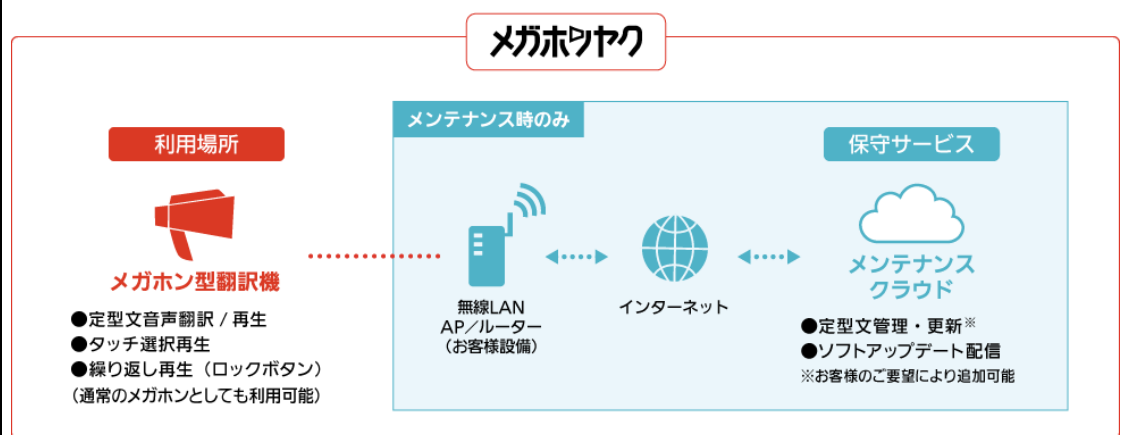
メガホンヤク

利用場所

メガホン型翻訳機

●定型文音声翻訳 / 再生
●タッチ選択再生
●繰り返し再生（ロックボタン）
（通常のメガホンとしても利用可能）

メンテナンス時のみ

無線LAN
AP／ルーター
（お客様設備）

インターネット

保守サービス

メンテナンス
クラウド

●定型文管理・更新※
●ソフトアップデート配信
※お客様のご要望により追加可能